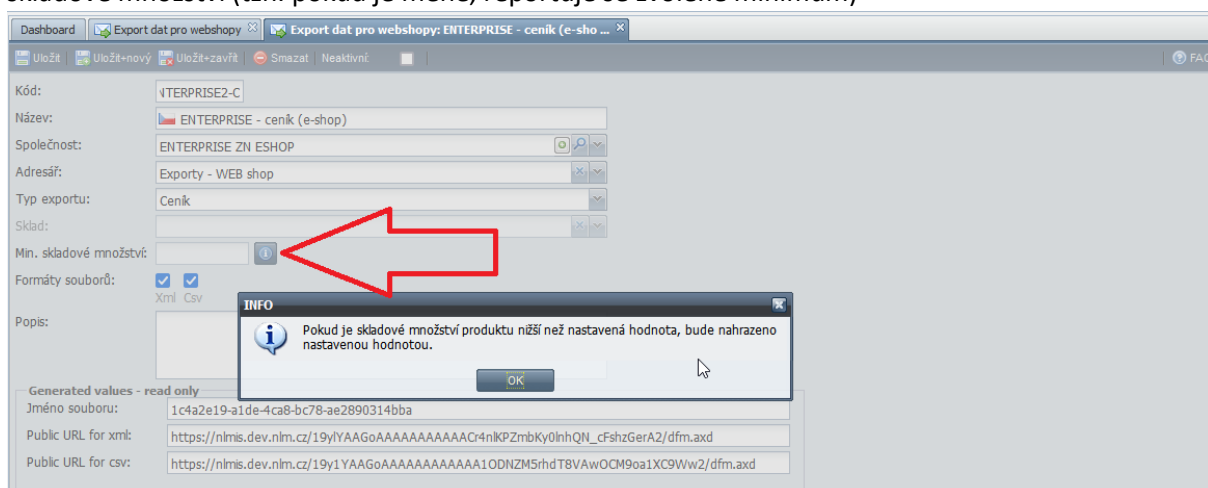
Dashboard | Export dat pro webshopy | Export dat pro webshopy: ENTERPRISE - ceník (e-sho...

Uložit | Uložit+nový | Uložit+zavřít | Smazat | Neaktivní: | FAQ

Kód: NTERPRISE2-C
Název: ENTERPRISE - ceník (e-shop)
Společnost: ENTERPRISE ZN ESHOP
Adresář: Exporty - WEB shop
Typ exportu: Ceník
Sklad:
Min. skladové množství:
Formáty souborů: Xml Csv
Popis:

INFO
Pokud je skladové množství produktu nižší než nastavená hodnota, bude nahrazeno nastavenou hodnotou.
OK

Generated values - read only
Jméno souboru: 1c4a2e19-a1de-4ca8-bc78-ae2890314bba
Public URL for xml: https://nlmis.dev.nlm.cz/19ylYAAGoAAAAAAAAAAACr4nlKPZmbKy0lnhQN_cFshzGerA2/dfm.axd
Public URL for csv: https://nlmis.dev.nlm.cz/19y1YAAGoAAAAAAAAAAAA1ODNZM5rhdT8VAwOCM9oa1XC9Ww2/dfm.axd